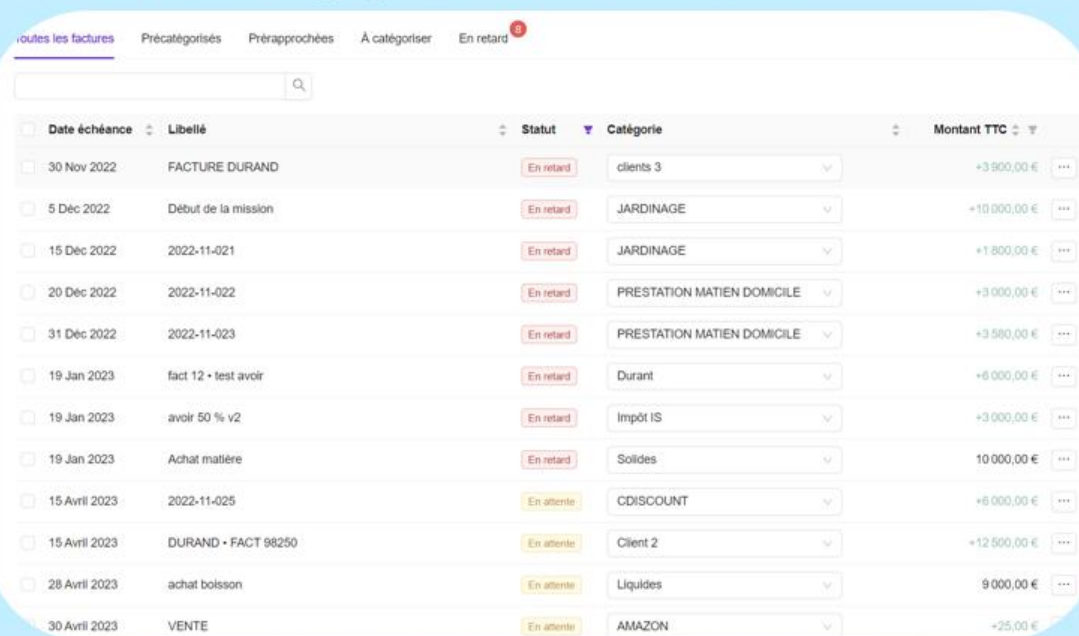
Toutes les factures   Précatégorisés   Prérapprochées   À catégoriser   En retard 8

| Date échéance | Libellé | Statut | Catégorie | Montant TTC |
|---|---|---|---|---|
| 30 Nov 2022 | FACTURE DURAND | En retard | clients 3 | +3 900,00 € |
| 5 Déc 2022 | Début de la mission | En retard | JARDINAGE | +10 000,00 € |
| 15 Déc 2022 | 2022-11-021 | En retard | JARDINAGE | +1 800,00 € |
| 20 Déc 2022 | 2022-11-022 | En retard | PRESTATION MATIEN DOMICILE | +3 000,00 € |
| 31 Déc 2022 | 2022-11-023 | En retard | PRESTATION MATIEN DOMICILE | +3 580,00 € |
| 19 Jan 2023 | fact 12 • test avoir | En retard | Durant | +6 000,00 € |
| 19 Jan 2023 | avoir 50 % v2 | En retard | Impôt IS | +3 000,00 € |
| 19 Jan 2023 | Achat matière | En retard | Solides | 10 000,00 € |
| 15 Avril 2023 | 2022-11-025 | En attente | CDISCOUNT | +6 000,00 € |
| 15 Avril 2023 | DURAND • FACT 98250 | En attente | Client 2 | +12 500,00 € |
| 28 Avril 2023 | achat boisson | En attente | Liquides | 9 000,00 € |
| 30 Avril 2023 | VENTE | En attente | AMAZON | +25,00 € |